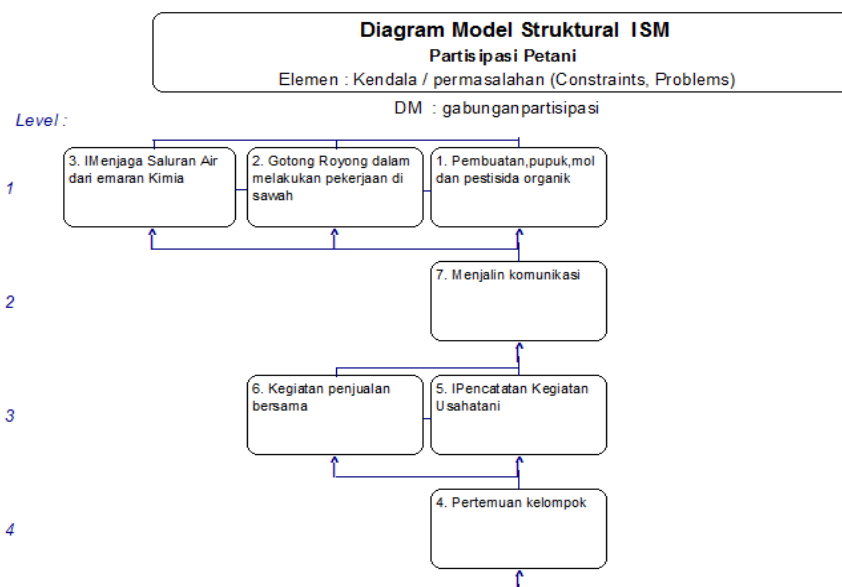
Diagram Model Struktural ISM
Partisipasi Petani
Elemen : Kendala / permasalahan (Constraints, Problems)

DM : gabunganpartisipasi

Level :

1

3. IMenjaga Saluran Air dari emaran Kimia

2. Gotong Royong dalam melakukan pekerjaan di sawah

1. Pembuatan,pupuk,mol dan pestisida organik

2

7. Menjalin komunikasi

3

6. Kegiatan penjualan bersama

5. IPencatatan Kegiatan Usahatani

4

4. Pertemuan kelompok